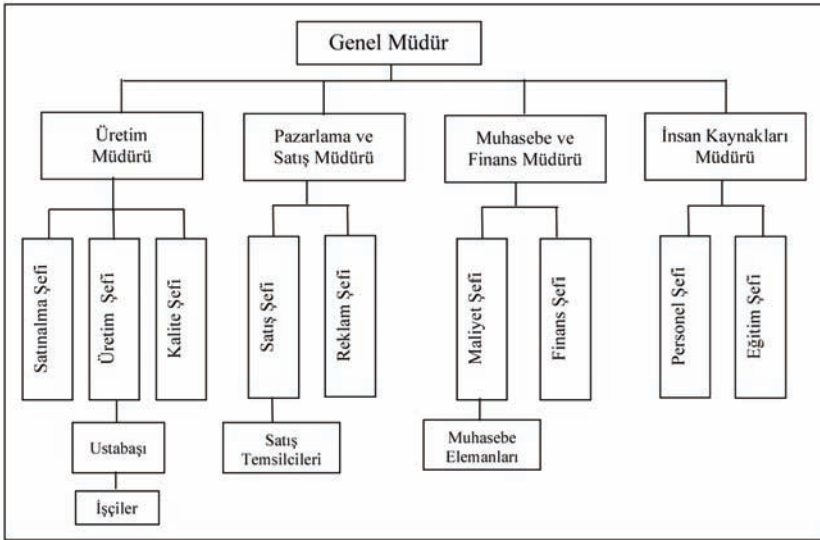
Genel Müdür

Üretim Müdürü

Satınalma Şefi

Üretim Şefi

Ustabaşı

İşçiler

Kalite Şefi

Pazarlama ve Satış Müdürü

Satış Şefi

Satış Temsilcileri

Reklam Şefi

Muhasebe ve Finans Müdürü

Maliyet Şefi

Muhasebe Elemanları

Finans Şefi

İnsan Kaynakları Müdürü

Personel Şefi

Eğitim Şefi